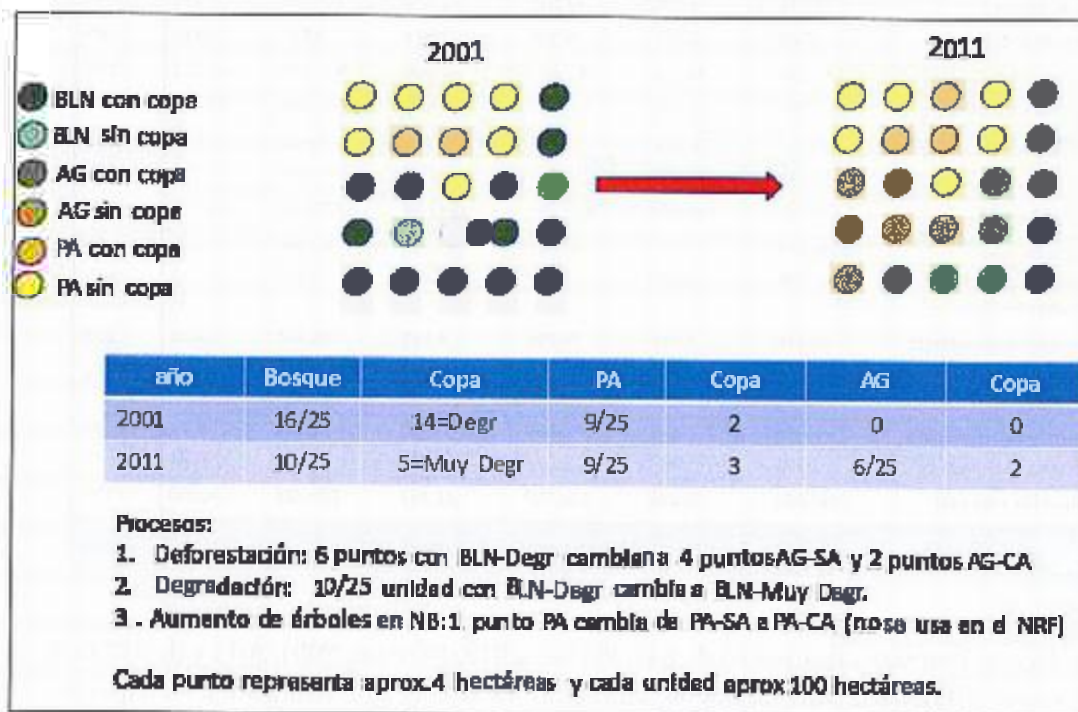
2001

2011

BLN con copa
BLN sin copa
AG con copa
AG sin copa
PA con copa
PA sin copa

| año | Bosque | Copa | PA | Copa | AG | Copa |
|---|---|---|---|---|---|---|
| 2001 | 16/25 | 14=Degr | 9/25 | 2 | 0 | 0 |
| 2011 | 10/25 | 5=Muy Degr | 9/25 | 3 | 6/25 | 2 |

Procesos:
1. Deforestación: 6 puntos con BLN-Degr cambian a 4 puntosAG-SA y 2 puntos AG-CA
2. Degradación: 10/25 unidad con BLN-Degr cambia a BLN-Muy Degr.
3 . Aumento de árboles en NB:1 punto PA cambia de PA-SA a PA-CA (no se usa en el NRF)

Cada punto representa aprox.4 hectáreas y cada unidad aprox 100 hectáreas.